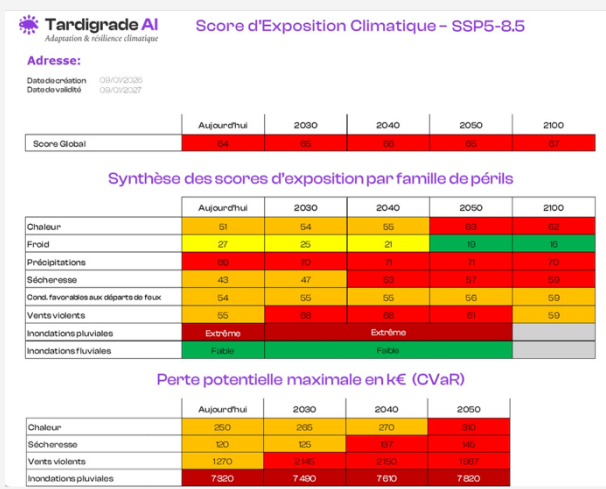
Tardigrade AI
Adaptation & résilience climatique

Score d'Exposition Climatique - SSP5-8.5

Adresse:

Date de création 09/01/2026
Date de validité 09/01/2027

| | Aujourd'hui | 2030 | 2040 | 2050 | 2100 |
|---|---|---|---|---|---|
| Score Global | 64 | 66 | 66 | 66 | 67 |

Synthèse des scores d'exposition par famille de périls

| | Aujourd'hui | 2030 | 2040 | 2050 | 2100 |
|---|---|---|---|---|---|
| Chaleur | 51 | 54 | 55 | 63 | 62 |
| Froid | 27 | 25 | 21 | 19 | 16 |
| Précipitations | 69 | 70 | 71 | 71 | 70 |
| Sécheresse | 43 | 47 | 53 | 57 | 59 |
| Cond. favorables aux départs de feux | 54 | 55 | 55 | 56 | 59 |
| Vents violents | 55 | 66 | 66 | 61 | 59 |
| Inondations pluviales | Extrême | Extrême | | | |
| Inondations fluviales | Faible | Faible | | | |

Perte potentielle maximale en k€ (CVaR)

| | Aujourd'hui | 2030 | 2040 | 2050 |
|---|---|---|---|---|
| Chaleur | 250 | 265 | 270 | 310 |
| Sécheresse | 120 | 125 | 137 | 145 |
| Vents violents | 1270 | 2145 | 2150 | 1887 |
| Inondations pluviales | 7320 | 7490 | 7610 | 7820 |